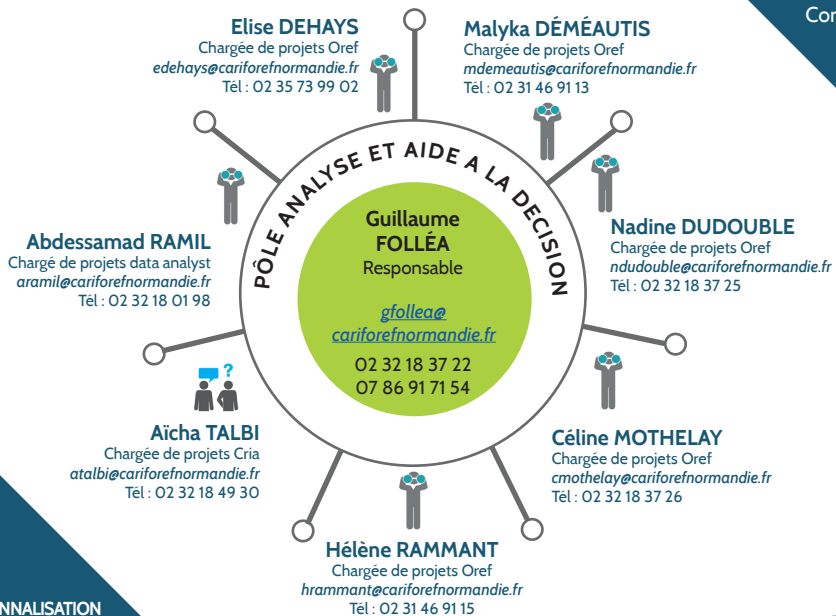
Cor

Elise DEHAYS
Chargée de projets Oref
edehays@cariforefnormandie.fr
Tél : 02 35 73 99 02

Malyka DÉMEAUTIS
Chargée de projets Oref
mdemeautis@cariforefnormandie.fr
Tél : 02 31 46 91 13

PÔLE ANALYSE ET AIDE A LA DECISION

Guillaume FOLLÉA
Responsable

gfollea@cariforefnormandie.fr

02 32 18 37 22
07 86 91 71 54

Abdessamad RAMIL
Chargé de projets data analyst
aramil@cariforefnormandie.fr
Tél : 02 32 18 01 98

Nadine DUDOUBLE
Chargée de projets Oref
ndudouble@cariforefnormandie.fr
Tél : 02 32 18 37 25

Aïcha TALBI
Chargée de projets Cria
atalbi@cariforefnormandie.fr
Tél : 02 32 18 49 30

Céline MOTHELAY
Chargée de projets Oref
cmothelay@cariforefnormandie.fr
Tél : 02 32 18 37 26

Hélène RAMMANT
Chargée de projets Oref
hrammant@cariforefnormandie.fr
Tél : 02 31 46 91 15

NNALISATION